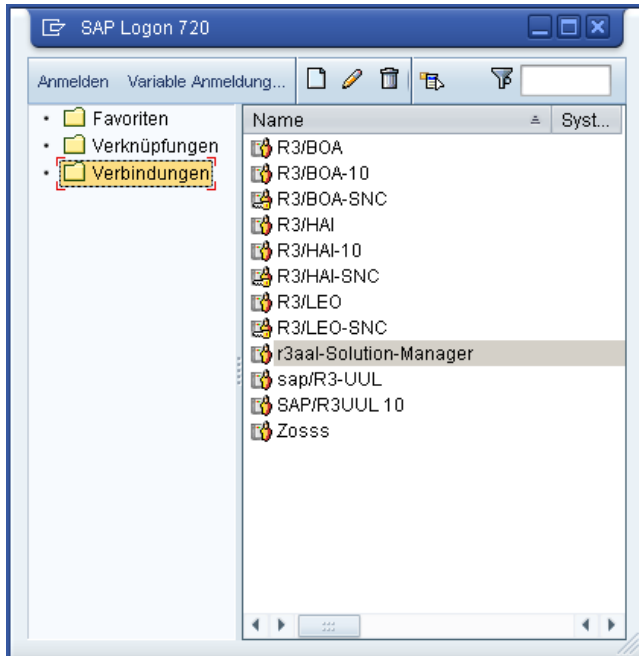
SAP Logon 720

Anmelden Variable Anmeldung...

Favoriten
Verknüpfungen
Verbindungen

| Name | Syst... |
|---|---|
| R3/BOA | |
| R3/BOA-10 | |
| R3/BOA-SNC | |
| R3/HAI | |
| R3/HAI-10 | |
| R3/HAI-SNC | |
| R3/LEO | |
| R3/LEO-SNC | |
| r3aal-Solution-Manager | |
| sap/R3-UUL | |
| SAP/R3UUL 10 | |
| Zosss | |